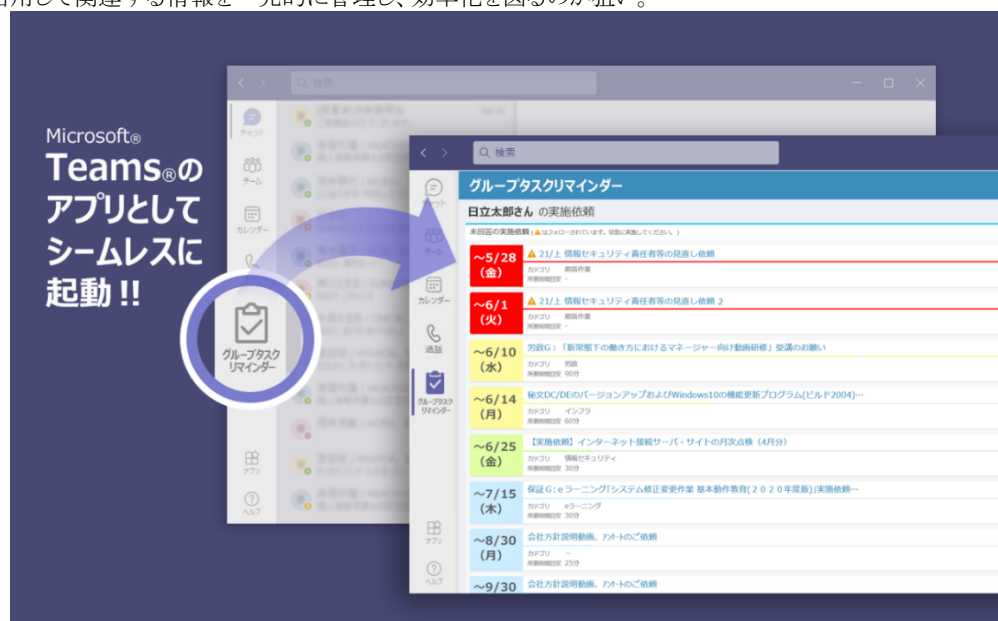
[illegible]用して関連する情報を一元的に管理し、効率化を図るのが狙い。

Microsoft® Teams®のアプリとしてシームレスに起動!!

グループタスクリマインダー

検索

チャット
チーム
カレンダー
通話
グループタスクリマインダー
アプリ
ヘルプ

グループタスクリマインダー

日立太郎さん の実施依頼

未回答の実施依頼（⚠はフォローされています。早急に実施してください。）

～5/28（金） ⚠ 21/上 情報セキュリティ責任者等の見直し依頼
カテゴリ 部署作業
所要時間目安 -

～6/1（火） ⚠ 21/上 情報セキュリティ責任者等の見直し依頼 2
カテゴリ 部署作業
所要時間目安 -

～6/10（水） 労政G：「新常態下の働き方におけるマネージャー向け動画研修」受講のお願い
カテゴリ 労政
所要時間目安 90分

～6/14（月） 秘文DC/DEのバージョンアップおよびWindows10の機能更新プログラム(ビルド2004)…
カテゴリ インフラ
所要時間目安 60分

～6/25（金） 【実施依頼】インターネット接続サーバ・サイトの月次点検（4月分）
カテゴリ 情報セキュリティ
所要時間目安 30分

～7/15（木） 保証G：eラーニング「システム修正変更作業 基本動作教育(２０２０年度版)」実施依頼…
カテゴリ eラーニング
所要時間目安 30分

～8/30（月） 会社方針説明動画、アンケートのご依頼
カテゴリ －
所要時間目安 25分

～9/30 会社方針説明動画、アンケートのご依頼